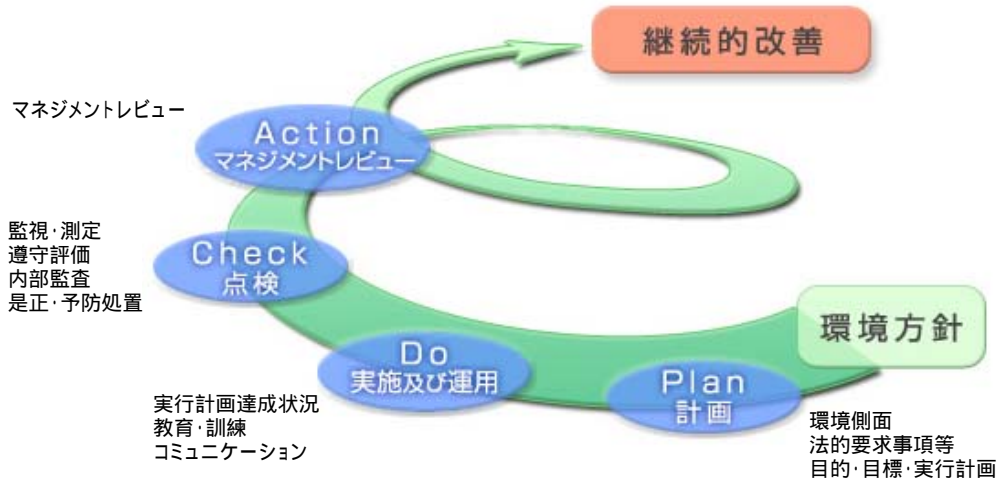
継続的改善

マネジメントレビュー

Action
マネジメントレビュー

監視·測定
遵守評価
内部監査
是正·予防処置

Check
点検

環境方針

Do
実施及び運用

Plan
計画

実行計画達成状況
教育·訓練
コミュニケーション

環境側面
法的要求事項等
目的·目標·実行計画